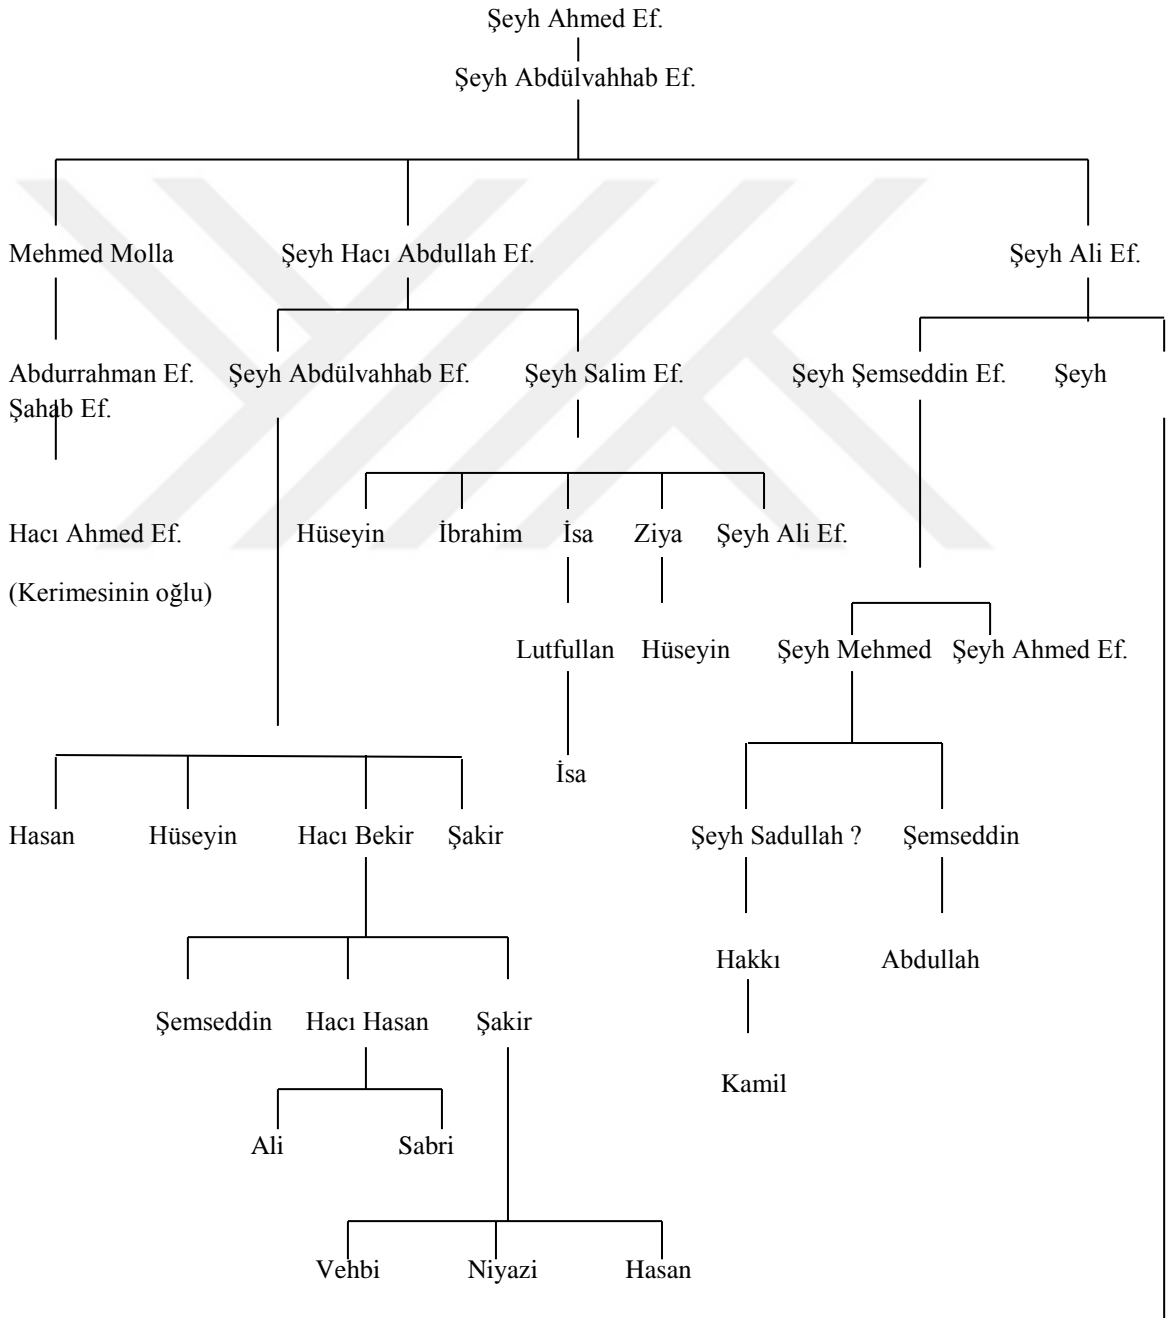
Şeyh Ahmed Ef.

Şeyh Abdülvahhab Ef.

Mehmed Molla

Şeyh Hacı Abdullah Ef.

Şeyh Ali Ef.

Abdurrahman Ef.
Şahab Ef.

Şeyh Abdülvahhab Ef.

Şeyh Salim Ef.

Şeyh Şemseddin Ef.

Şeyh

Hacı Ahmed Ef.
(Kerimesinin oğlu)

Hüseyin

İbrahim

İsa

Ziya

Şeyh Ali Ef.

Lutfullan

Hüseyin

Şeyh Mehmed

Şeyh Ahmed Ef.

İsa

Hasan

Hüseyin

Hacı Bekir

Şakir

Şeyh Sadullah ?

Şemseddin

Hakkı

Abdullah

Şemseddin

Hacı Hasan

Şakir

Kamil

Ali

Sabri

Vehbi

Niyazi

Hasan